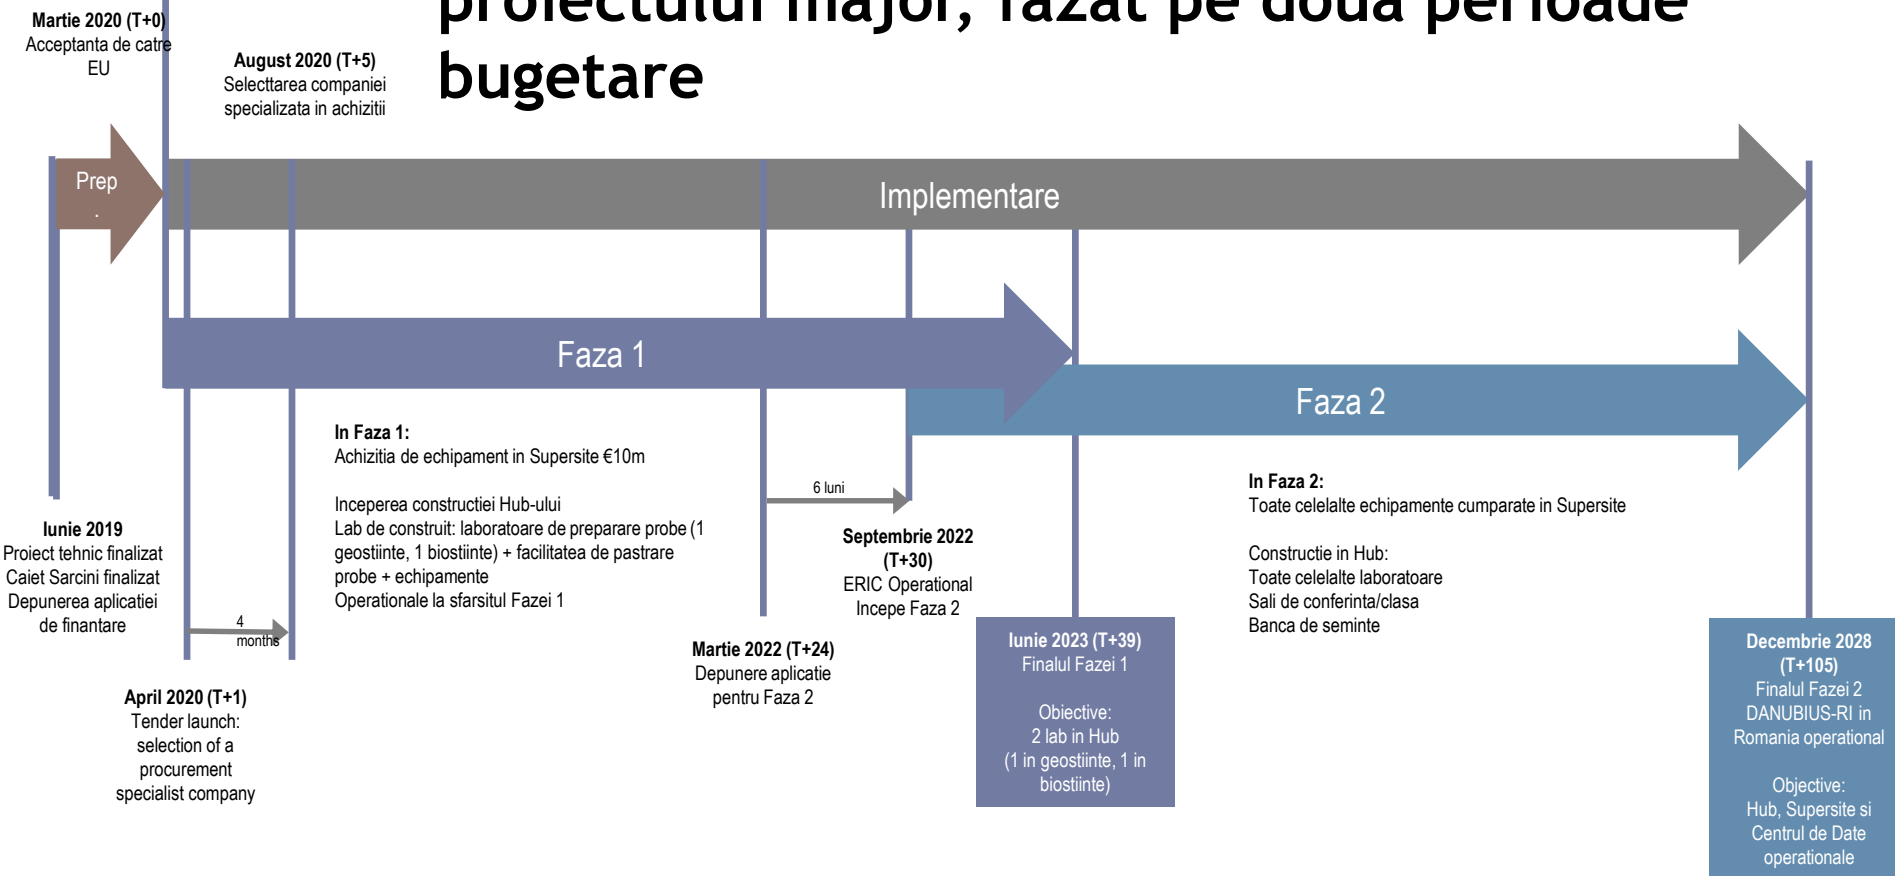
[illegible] bugetare

Martie 2020 (T+0)
Acceptanta de catre EU

August 2020 (T+5)
Selecttarea companiei specializata in achizitii

Prep
.

Implementare

Faza 1

Faza 2

In Faza 1:
Achizitia de echipament in Supersite €10m

Inceperea constructiei Hub-ului
Lab de construit: laboratoare de preparare probe (1 geostiinte, 1 biostiinte) + facilitatea de pastrare probe + echipamente
Operationale la sfarsitul Fazei 1

6 luni

In Faza 2:
Toate celelalte echipamente cumparate in Supersite

Constructie in Hub:
Toate celelalte laboratoare
Sali de conferinta/clasa
Banca de seminte

Iunie 2019
Proiect tehnic finalizat
Caiet Sarcini finalizat
Depunerea aplicatiei de finantare

4 months

Septembrie 2022 (T+30)
ERIC Operational
Incepe Faza 2

Martie 2022 (T+24)
Depunere aplicatie pentru Faza 2

Iunie 2023 (T+39)
Finalul Fazei 1

Obiective:
2 lab in Hub
(1 in geostiinte, 1 in biostiinte)

Decembrie 2028 (T+105)
Finalul Fazei 2
DANUBIUS-RI in Romania operational

Objective:
Hub, Supersite si Centrul de Date operationale

April 2020 (T+1)
Tender launch: selection of a procurement specialist company